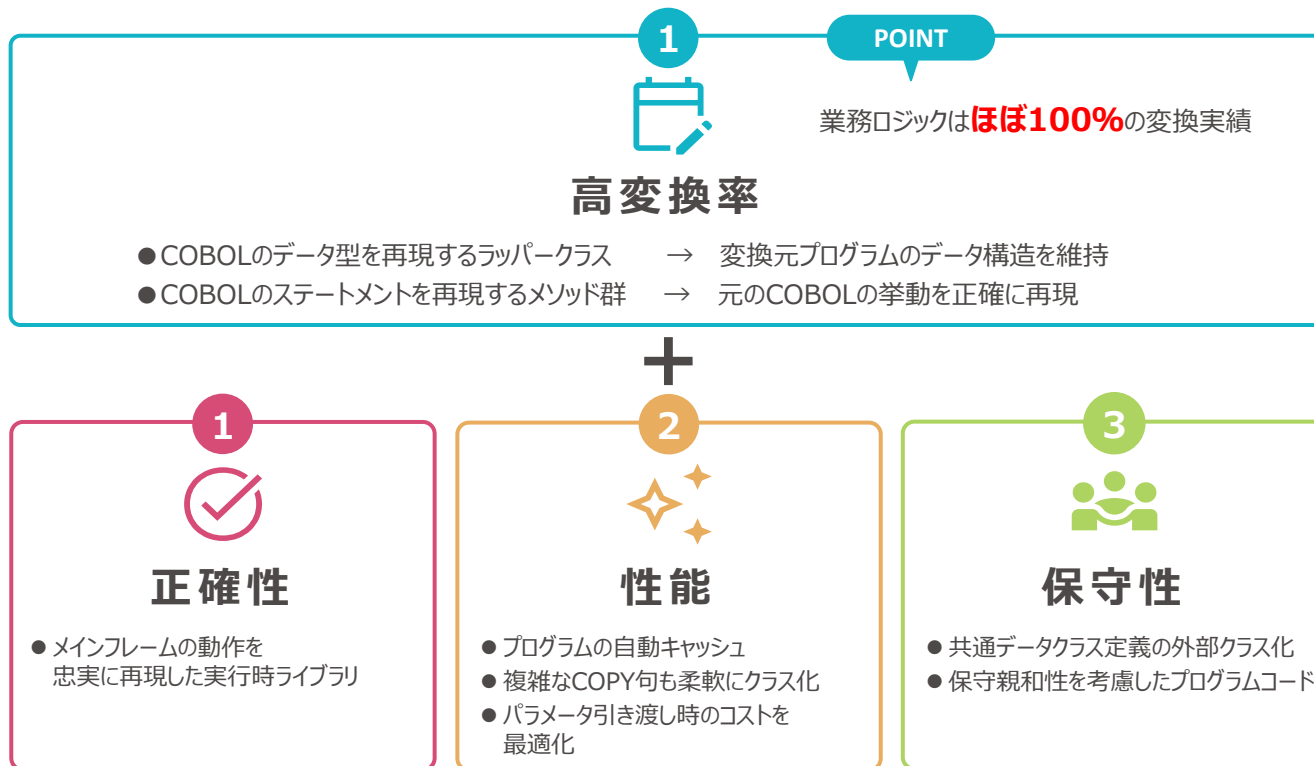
1

POINT

業務ロジックはほぼ100%の変換実績

高変換率

●COBOLのデータ型を再現するラッパークラス → 変換元プログラムのデータ構造を維持
●COBOLのステートメントを再現するメソッド群 → 元のCOBOLの挙動を正確に再現

+

1

正確性

● メインフレームの動作を忠実に再現した実行時ライブラリ

2

性能

● プログラムの自動キャッシュ
● 複雑なCOPY句も柔軟にクラス化
● パラメータ引き渡し時のコストを最適化

3

保守性

● 共通データクラス定義の外部クラス化
● 保守親和性を考慮したプログラムコード